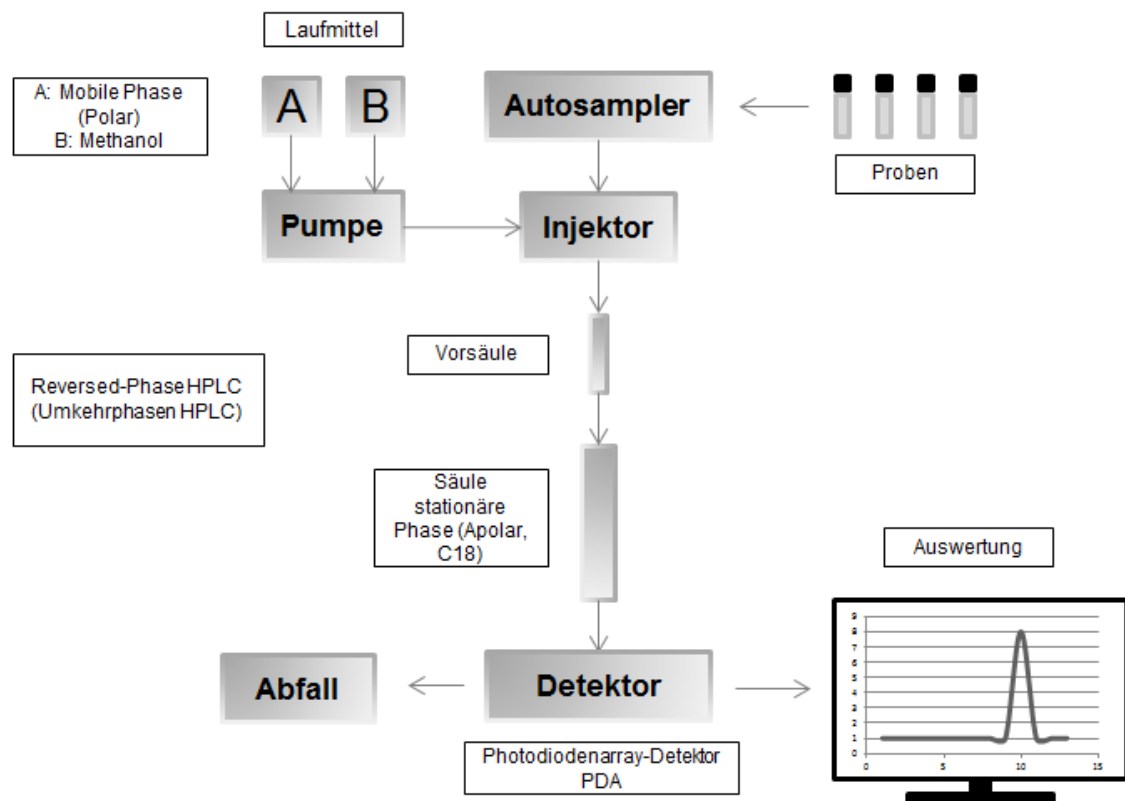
Laufmittel

A: Mobile Phase (Polar)
B: Methanol

A

B

Autosampler

Proben

Pumpe

Injektor

Vorsäule

Reversed-Phase HPLC (Umkehrphasen HPLC)

Säule stationäre Phase (Apolar, C18)

Auswertung

9
8
7
6
5
4
3
2
1
0

0 5 10 15

Abfall

Detektor

Photodiodenarray-Detektor PDA